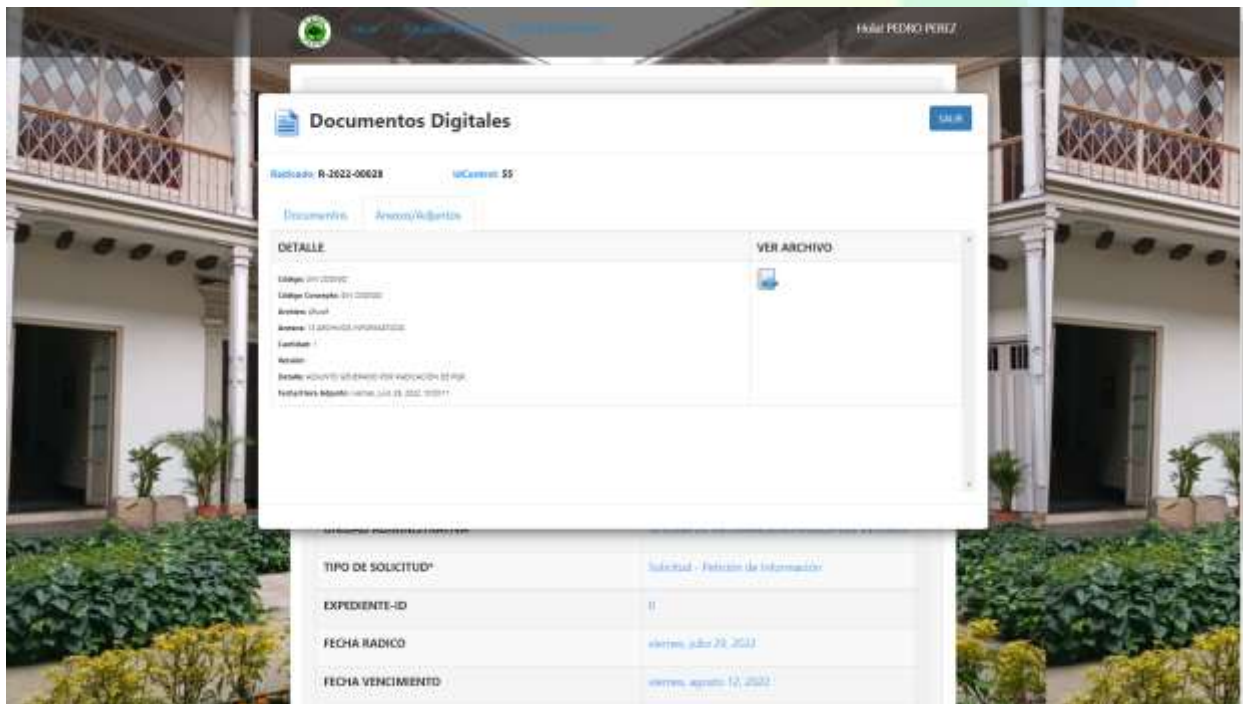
Hola! PEDRO PEREZ

Documentos Digitales

SALIR

Radicado: R-2022-00628 IdControl: 55

Documento Anexos/Adjuntos

| DETALLE | VER ARCHIVO |
|---|---|
| Código: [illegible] Código Concepto: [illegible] Archivo: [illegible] Anexos: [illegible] Cantidad: 1 Versión: Detalle: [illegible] Fecha/Hora Adjunto: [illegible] | |

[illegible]

| TIPO DE SOLICITUD* | Solicitud - Petición de Información |
|---|---|
| EXPEDIENTE-ID | 0 |
| FECHA RADICO | viernes, julio 29, 2022 |
| FECHA VENCIMIENTO | viernes, agosto 12, 2022 |